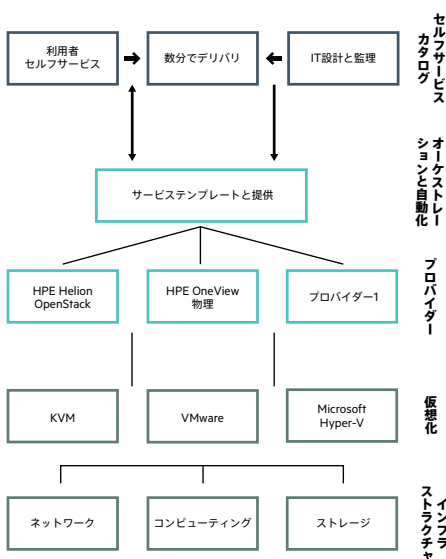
利用者
セルフサービス

数分でデリバリ

IT設計と監理

セルフサービスカタログ

オーケストレーションと自動化

サービステンプレートと提供

HPE Helion OpenStack

HPE OneView 物理

プロバイダー1

プロバイダー

KVM

VMware

Microsoft Hyper-V

仮想化

ネットワーク

コンピューティング

ストレージ

インフラストラクチャ